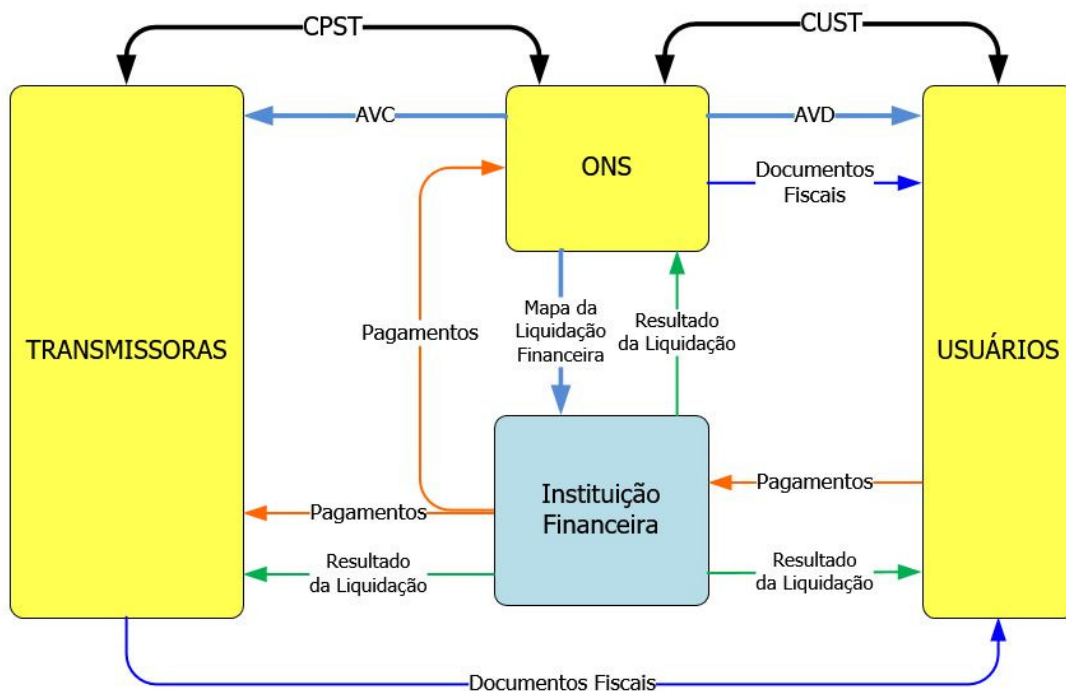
CPST

CUST

AVC

AVD

ONS

Documentos Fiscais

TRANSMISSORAS

Pagamentos

Mapa da Liquidação Financeira

Resultado da Liquidação

USUÁRIOS

Instituição Financeira

Pagamentos

Pagamentos

Resultado da Liquidação

Resultado da Liquidação

Documentos Fiscais